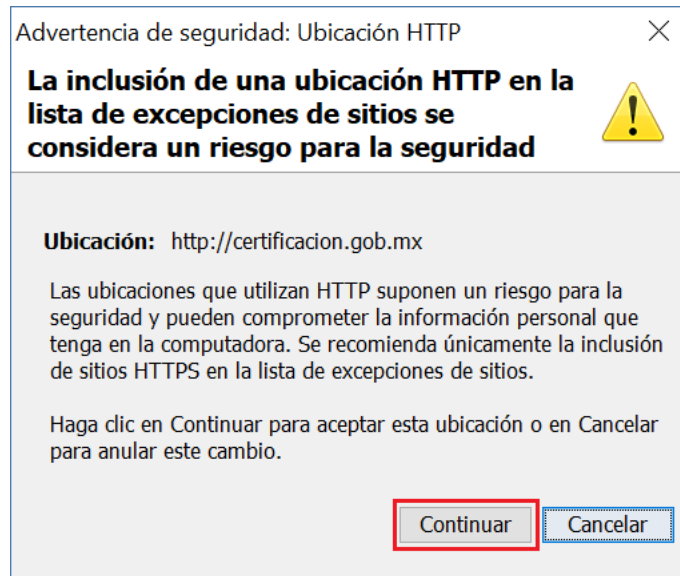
Advertencia de seguridad: Ubicación HTTP

La inclusión de una ubicación HTTP en la lista de excepciones de sitios se considera un riesgo para la seguridad

Ubicación: http://certificacion.gob.mx

Las ubicaciones que utilizan HTTP suponen un riesgo para la seguridad y pueden comprometer la información personal que tenga en la computadora. Se recomienda únicamente la inclusión de sitios HTTPS en la lista de excepciones de sitios.

Haga clic en Continuar para aceptar esta ubicación o en Cancelar para anular este cambio.

Continuar

Cancelar